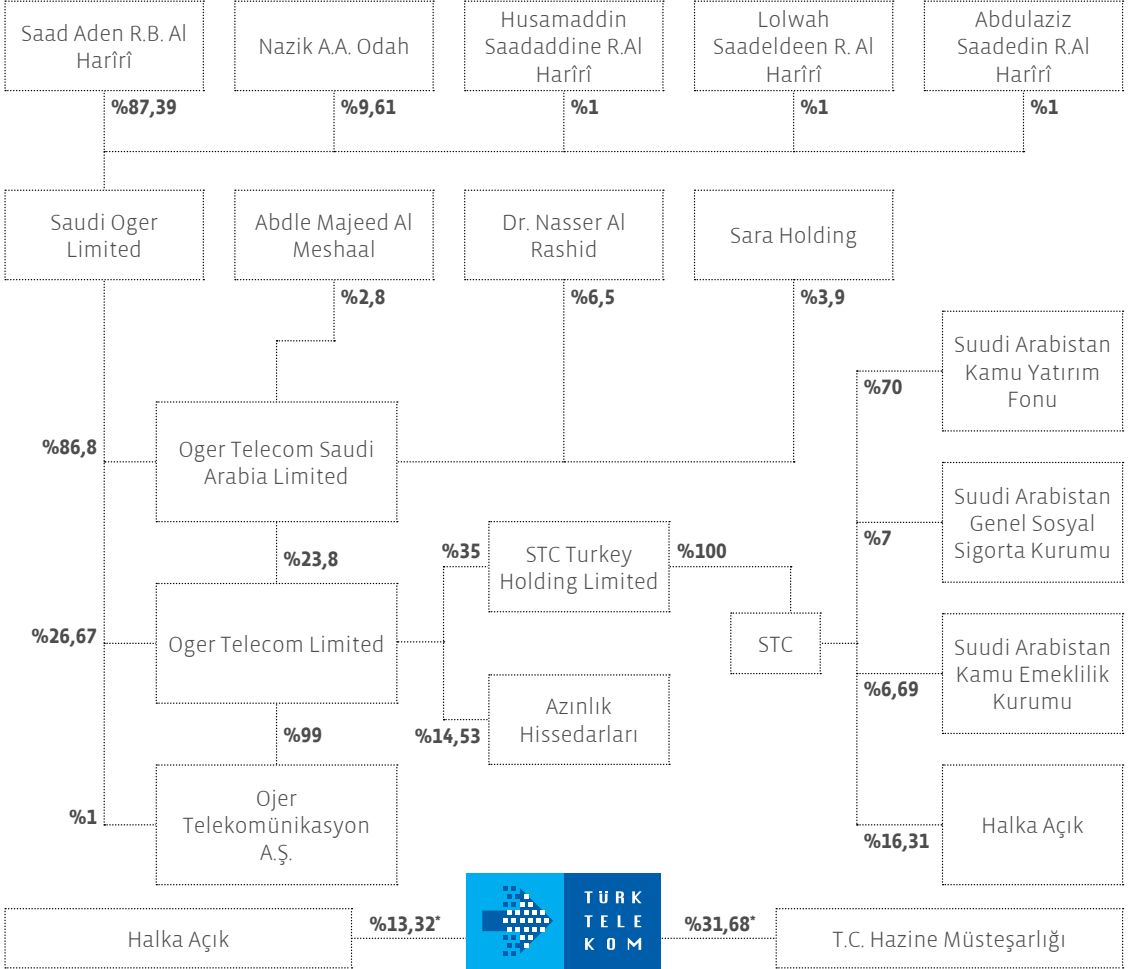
Saad Aden R.B. Al Harîrî

Nazik A.A. Odah

Husamaddin Saadaddine R.Al Harîrî

Lolwah Saadeldeen R. Al Harîrî

Abdulaziz Saadedin R.Al Harîrî

%87,39

%9,61

%1

%1

%1

Saudi Oger Limited

Abdle Majeed Al Meshaal

Dr. Nasser Al Rashid

Sara Holding

%2,8

%6,5

%3,9

Suudi Arabistan Kamu Yatırım Fonu

%70

%86,8

Oger Telecom Saudi Arabia Limited

Suudi Arabistan Genel Sosyal Sigorta Kurumu

%7

%23,8

%35

STC Turkey Holding Limited

%100

%26,67

Oger Telecom Limited

STC

Suudi Arabistan Kamu Emeklilik Kurumu

%6,69

Azınlık Hissedarları

%14,53

%99

%1

Ojer Telekomünikasyon A.Ş.

Halka Açık

%16,31

TÜRK TELEKOM

Halka Açık

%13,32*

%31,68*

T.C. Hazine Müsteşarlığı